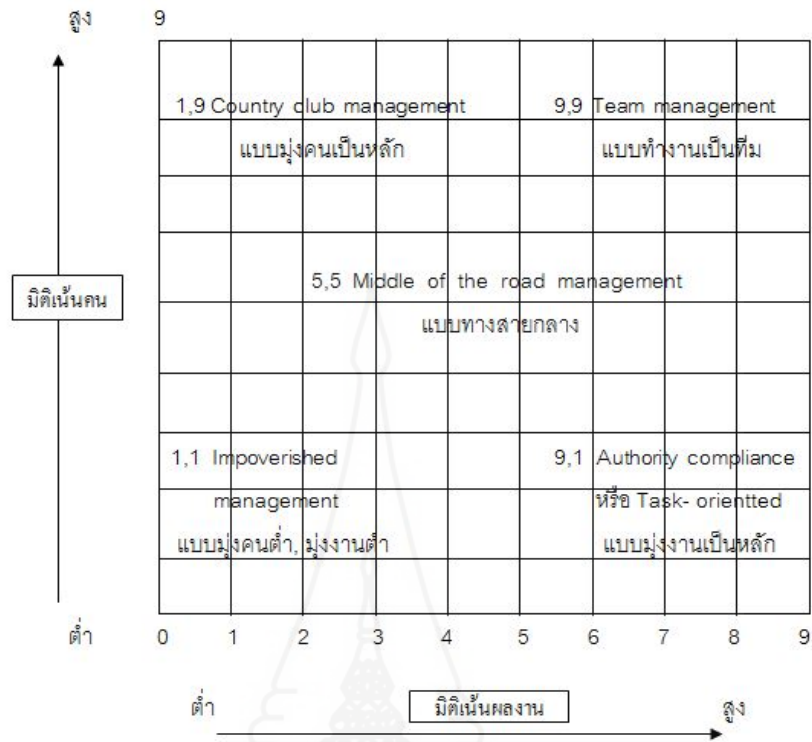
สูง 9

1,9 Country club management

แบบมุ่งคนเป็นหลัก

9,9 Team management

แบบทำงานเป็นทีม

มิติเน้นคน

5,5 Middle of the road management

แบบทางสายกลาง

1,1 Impoverished management

แบบมุ่งคนต่ำ, มุ่งงานต่ำ

9,1 Authority compliance หรือ Task- orientted

แบบมุ่งงานเป็นหลัก

ต่ำ 0 1 2 3 4 5 6 7 8 9

ต่ำ มิติเน้นผลงาน สูง